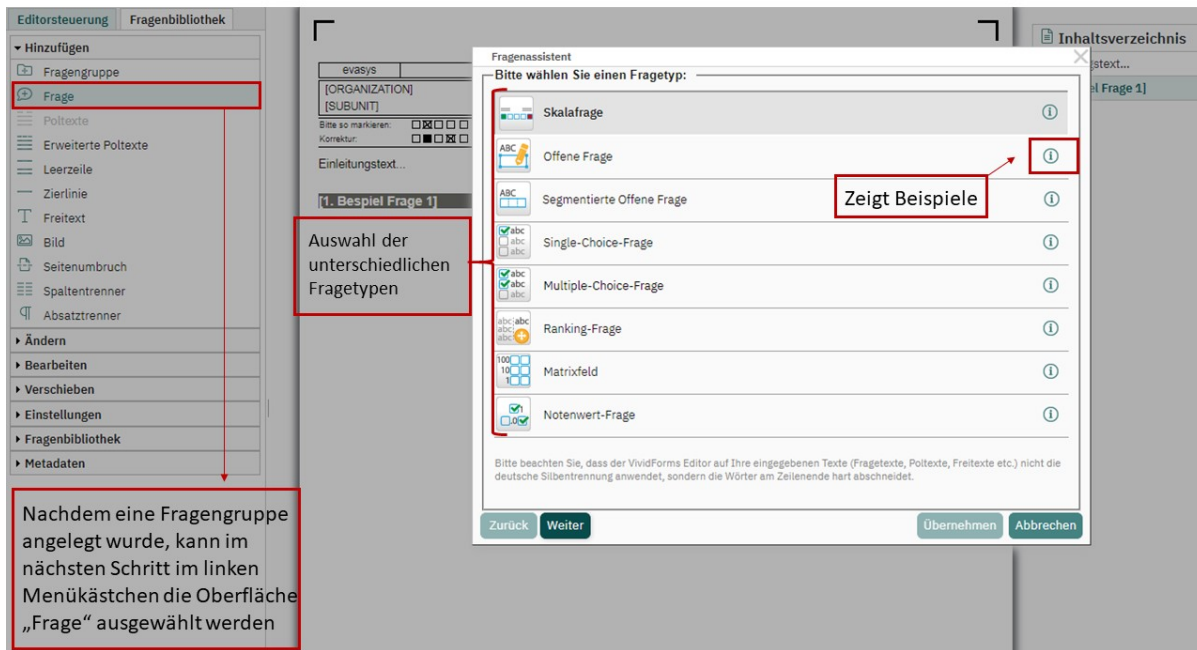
Editorsteuerung Fragenbibliothek

▾ Hinzufügen
Fragengruppe
Frage
Poltexte
Erweiterte Poltexte
Leerzeile
Zierlinie
Freitext
Bild
Seitenumbruch
Spaltentrenner
Absatztrenner
▸ Ändern
▸ Bearbeiten
▸ Verschieben
▸ Einstellungen
▸ Fragenbibliothek
▸ Metadaten

Nachdem eine Fragengruppe angelegt wurde, kann im nächsten Schritt im linken Menükästchen die Oberfläche „Frage" ausgewählt werden

evasys
[ORGANIZATION]
[SUBUNIT]
Bitte so markieren:
Korrektur:
Einleitungstext...
[1. Bespiel Frage 1]

Auswahl der unterschiedlichen Fragetypen

Fragenassistent
Bitte wählen Sie einen Fragetyp:
Skalafrage
Offene Frage
Segmentierte Offene Frage
Single-Choice-Frage
Multiple-Choice-Frage
Ranking-Frage
Matrixfeld
Notenwert-Frage

Zeigt Beispiele

Bitte beachten Sie, dass der VividForms Editor auf Ihre eingegebenen Texte (Fragetexte, Poltexte, Freitexte etc.) nicht die deutsche Silbentrennung anwendet, sondern die Wörter am Zeilenende hart abschneidet.

Zurück Weiter Übernehmen Abbrechen

Inhaltsverzeichnis
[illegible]stext...
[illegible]el Frage 1]